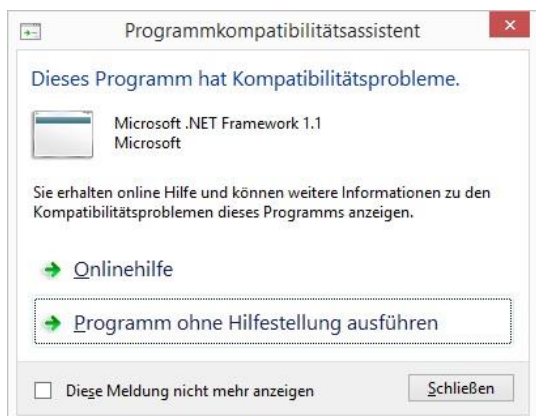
Programmkompatibilitätsassistent

Dieses Programm hat Kompatibilitätsprobleme.

Microsoft .NET Framework 1.1
Microsoft

Sie erhalten online Hilfe und können weitere Informationen zu den Kompatibilitätsproblemen dieses Programms anzeigen.

Onlinehilfe

Programm ohne Hilfestellung ausführen

Diese Meldung nicht mehr anzeigen

Schließen